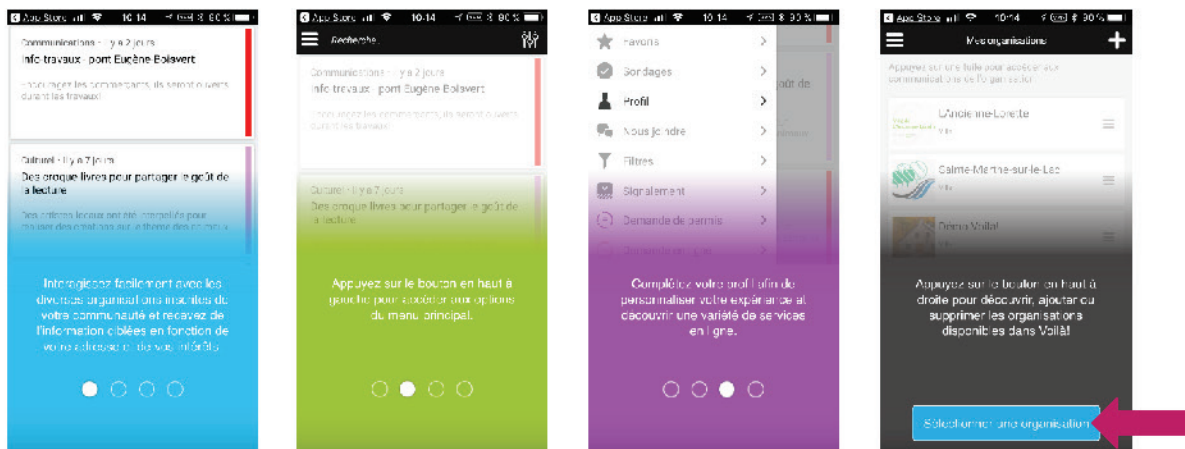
App Store 10:14 80 %

Communications - Il y a 2 jours
Info travaux : pont Eugène Boisvert
Encourageons les commerçants, ils seront ouverts durant les travaux!

Culturel - Il y a 7 jours
Des croque-livres pour partager le goût de la lecture
Des artistes locaux ont été interpellés pour réaliser des créations sur le thème des animaux

Interagissez facilement avec les diverses organisations inscrites de votre communauté et recevez de l'information ciblées en fonction de votre adresse et de vos intérêts.

App Store 10:14 80 %
Recherche

Communications - Il y a 2 jours
Info travaux : pont Eugène Boisvert
Encourageons les commerçants, ils seront ouverts durant les travaux!

Culturel - Il y a 7 jours
Des croque-livres pour partager le goût de la lecture

Appuyez sur le bouton en haut à gauche pour accéder aux options du menu principal.

App Store 10:14 80 %
Favoris
Sondages
Profil
Nous joindre
Filtres
Signalement
Demande de permis
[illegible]

goût de

Complétez votre profil afin de personnaliser votre expérience et découvrir une variété de services en ligne.

App Store 10:14 80 %
Mes organisations
Appuyez sur une ville pour accéder aux communications de l'organisation

L'Ancienne-Lorette
Ville

Sainte-Marthe-sur-le-Lac
Ville

Démo Voilà!
Ville

Appuyez sur le bouton en haut à droite pour découvrir, ajouter ou supprimer les organisations disponibles dans Voilà!

Sélectionner une organisation